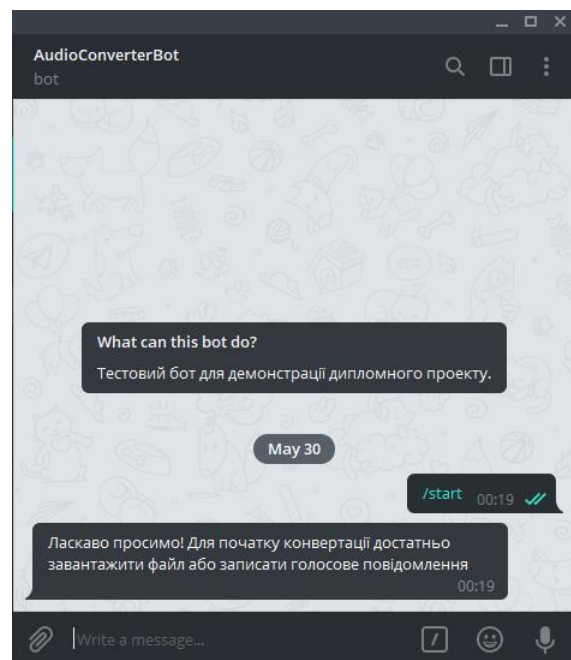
AudioConverterBot
bot

What can this bot do?

Тестовий бот для демонстрації дипломного проекту.

May 30

/start 00:19

Ласкаво просимо! Для початку конвертації достатньо завантажити файл або записати голосове повідомлення
00:19

Write a message...